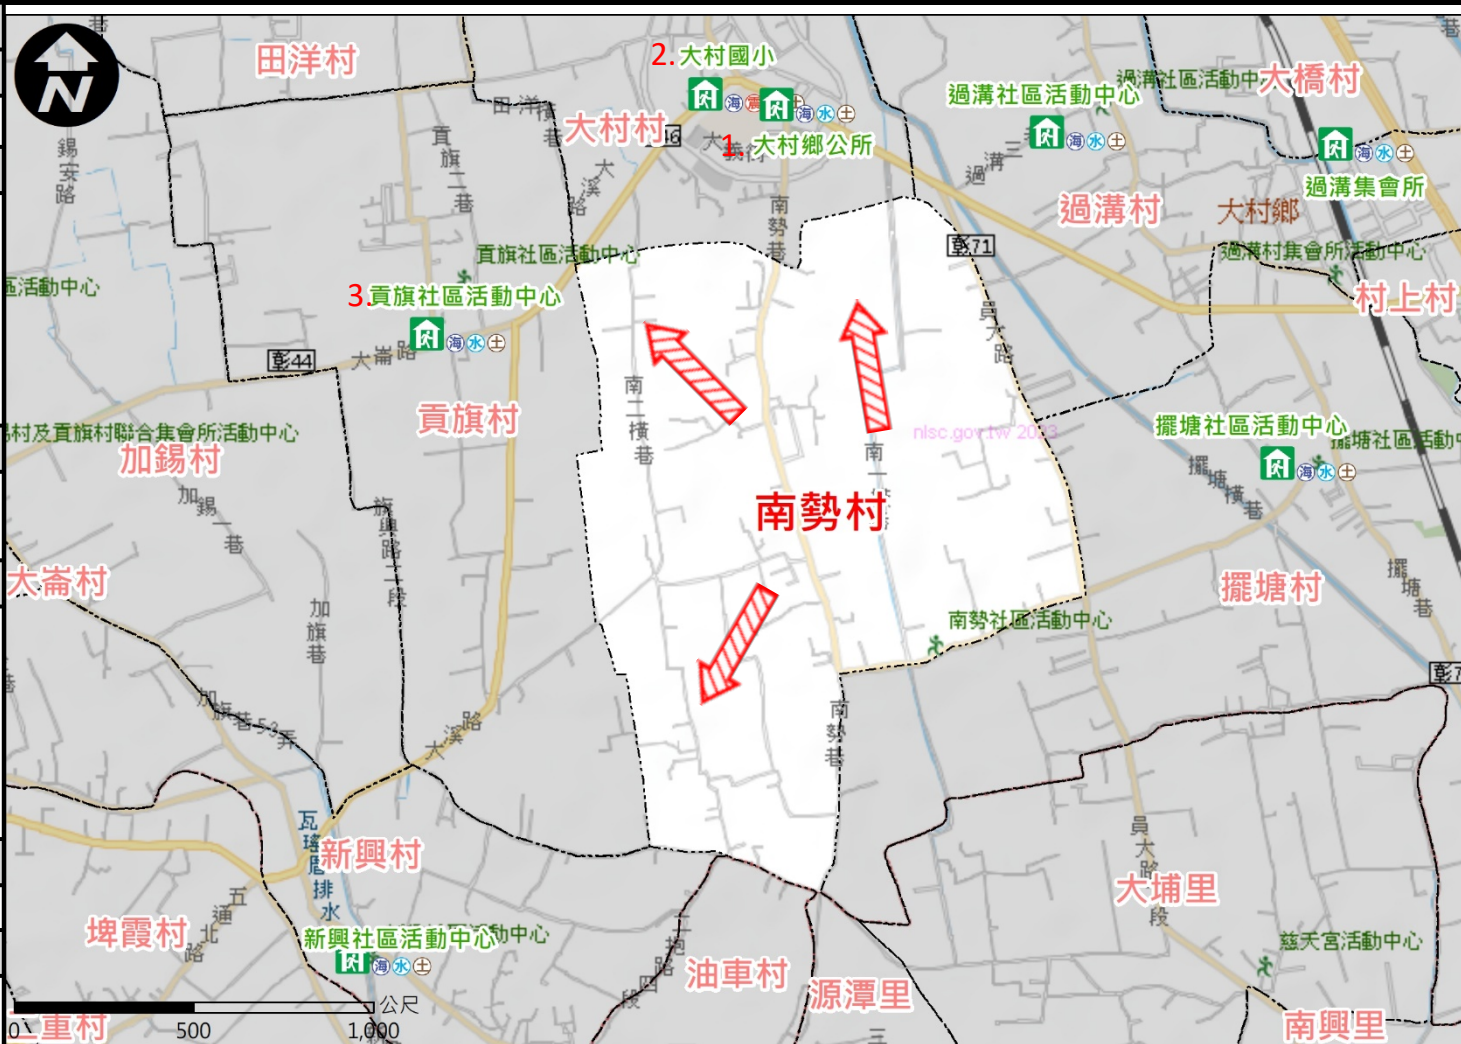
田洋村
2. 大村國小
海 震 海 水 土
大村村
1. 大村鄉公所
過溝社區活動中心
過溝社區活動中心
大橋村
海 水 土
海 水 土
過溝集會所
過溝村
大村鄉
彰71
過溝村集會所活動中心
村上村
錫安路
貢旗二巷
大溪路
南勢巷
貢旗社區活動中心
區活動中心
3. 貢旗社區活動中心
海 水 土
彰44
大崙路
員大路
貢旗村
南二横巷
南一巷
nlsc.gov.tw 2023
擺塘社區活動中心
擺塘社區活動中心
擺塘横巷
海 水 土
村及貢旗村聯合集會所活動中心
加錫村
加錫一巷
旗興路二段
南勢村
大崙村
加旗巷
擺塘村
擺塘巷
南勢社區活動中心
彰7
加旗巷53弄
大溪路
南勢巷
瓦瑤厝排水
新興村
員大路
五通北路
大埔里
埤霞村
新興社區活動中心
活動中心
海 水 土
慈天宮活動中心
抱路
油車村
源潭里
公尺
0
500
1,000
重村
南興里